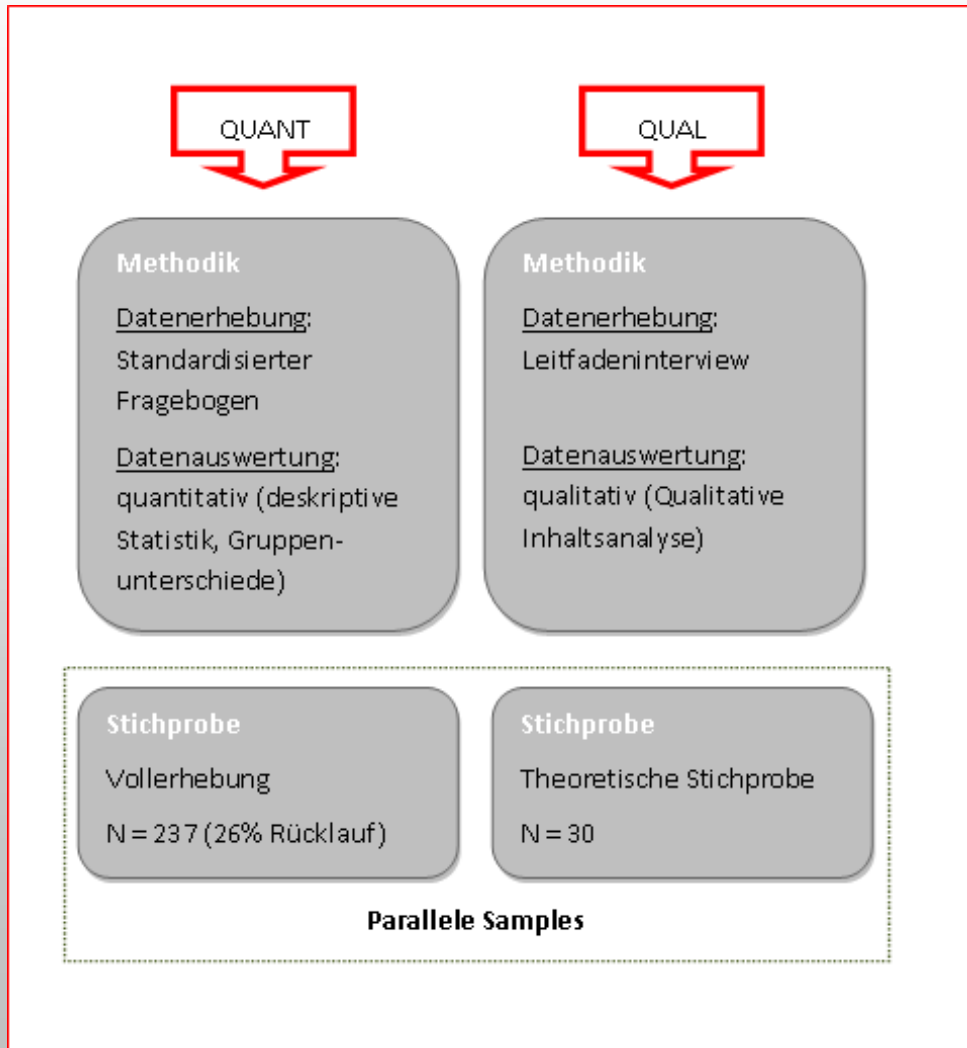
QUANT

QUAL

Methodik

Datenerhebung:
Standardisierter Fragebogen

Datenauswertung:
quantitativ (deskriptive Statistik, Gruppenunterschiede)

Methodik

Datenerhebung:
Leitfadeninterview

Datenauswertung:
qualitativ (Qualitative Inhaltsanalyse)

Stichprobe

Vollerhebung

N = 237 (26% Rücklauf)

Stichprobe

Theoretische Stichprobe

N = 30

Parallele Samples